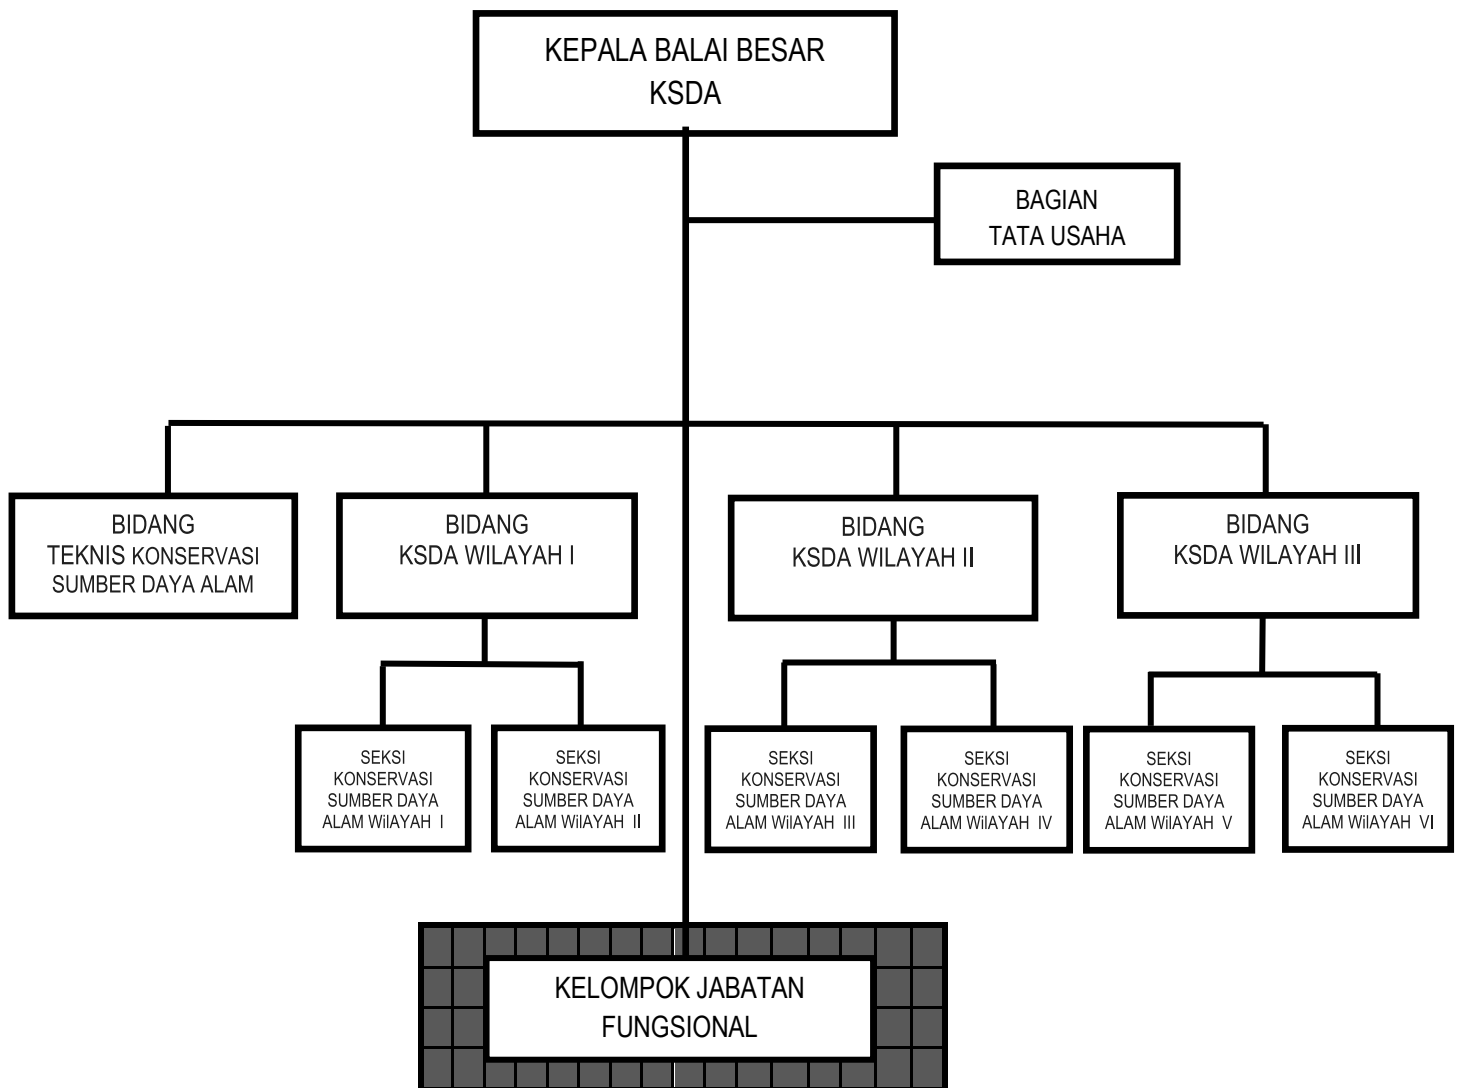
KEPALA BALAI BESAR
KSDA

BAGIAN
TATA USAHA

BIDANG
TEKNIS KONSERVASI
SUMBER DAYA ALAM

BIDANG
KSDA WILAYAH I

BIDANG
KSDA WILAYAH II

BIDANG
KSDA WILAYAH III

SEKSI
KONSERVASI
SUMBER DAYA
ALAM WilAYAH I

SEKSI
KONSERVASI
SUMBER DAYA
ALAM WilAYAH II

SEKSI
KONSERVASI
SUMBER DAYA
ALAM WilAYAH III

SEKSI
KONSERVASI
SUMBER DAYA
ALAM WilAYAH IV

SEKSI
KONSERVASI
SUMBER DAYA
ALAM WilAYAH V

SEKSI
KONSERVASI
SUMBER DAYA
ALAM WilAYAH VI

KELOMPOK JABATAN
FUNGSIONAL